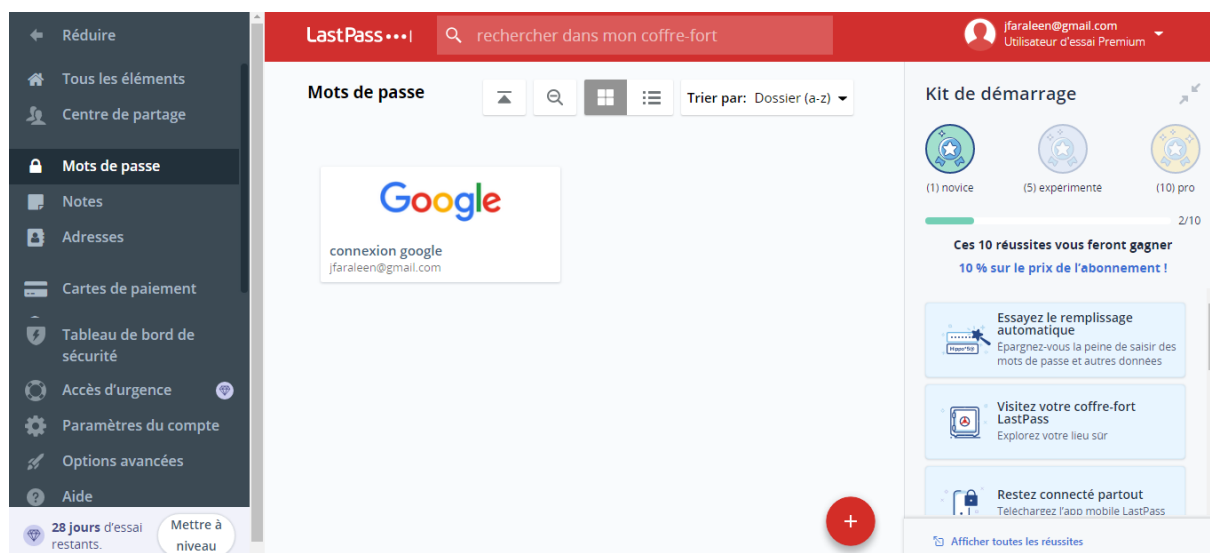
Réduire

Tous les éléments

Centre de partage

Mots de passe

Notes

Adresses

Cartes de paiement

Tableau de bord de sécurité

Accès d'urgence

Paramètres du compte

Options avancées

Aide

28 jours d'essai restants.

Mettre à niveau

LastPass•••|

rechercher dans mon coffre-fort

jfaraleen@gmail.com
Utilisateur d'essai Premium

Mots de passe

Trier par: Dossier (a-z)

Google

connexion google
jfaraleen@gmail.com

+

Kit de démarrage

(1) novice

(5) experimente

(10) pro

2/10

Ces 10 réussites vous feront gagner

10 % sur le prix de l'abonnement !

Essayez le remplissage automatique
Epargnez-vous la peine de saisir des mots de passe et autres données

Visitez votre coffre-fort LastPass
Explorez votre lieu sûr

Restez connecté partout
Téléchargez l'app mobile LastPass

Afficher toutes les réussites